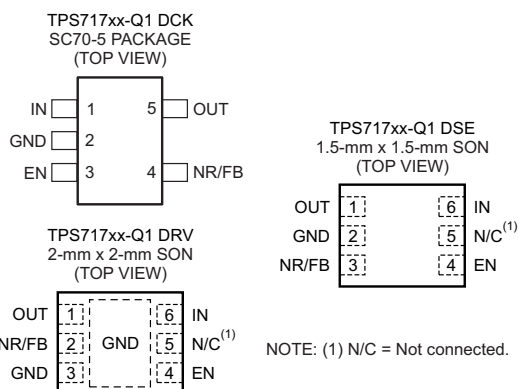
TPS717xx-Q1 DCK
SC70-5 PACKAGE
(TOP VIEW)

IN 1
GND 2
EN 3
5 OUT
4 NR/FB

TPS717xx-Q1 DSE
1.5-mm x 1.5-mm SON
(TOP VIEW)

OUT 1
GND 2
NR/FB 3
6 IN
5 N/C$^{(1)}$
4 EN

TPS717xx-Q1 DRV
2-mm x 2-mm SON
(TOP VIEW)

OUT 1
NR/FB 2
GND 3
GND
6 IN
5 N/C$^{(1)}$
4 EN

NOTE: (1) N/C = Not connected.